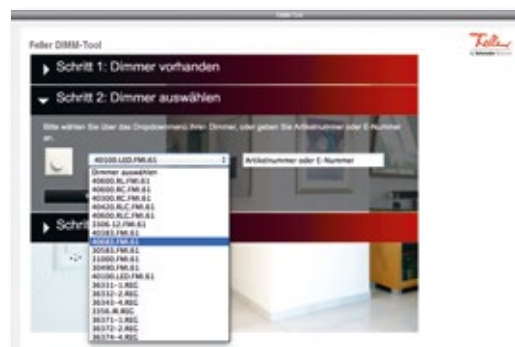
DIMM-Tool

Feller DIMM-Tool

Feller

Schritt 1: Dimmer vorhanden

Schritt 2: Dimmer auswählen

Bitte wählen Sie über das Dropdownmenü Ihren Dimmer, oder geben Sie Artikelnummer oder E-Nummer an.

40100.LED.FMI.61

Artikelnummer oder E-Nummer

Dimmer auswählen
40600.RC.FMI.61
40600.RC.FMI.61
40300.RC.FMI.61
40420.RLC.FMI.61
40600.RLC.FMI.61
3306.12.FMI.61
40183.FMI.61
40183.FMI.61
20583.FMI.61
31000.FMI.61
30490.FMI.61
40100.LED.FMI.61
36331-1.REG
36332-2.REG
36343-4.REG
3356.IR.REG
36371-1.REG
36372-2.REG
36374-4.REG

Schri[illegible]